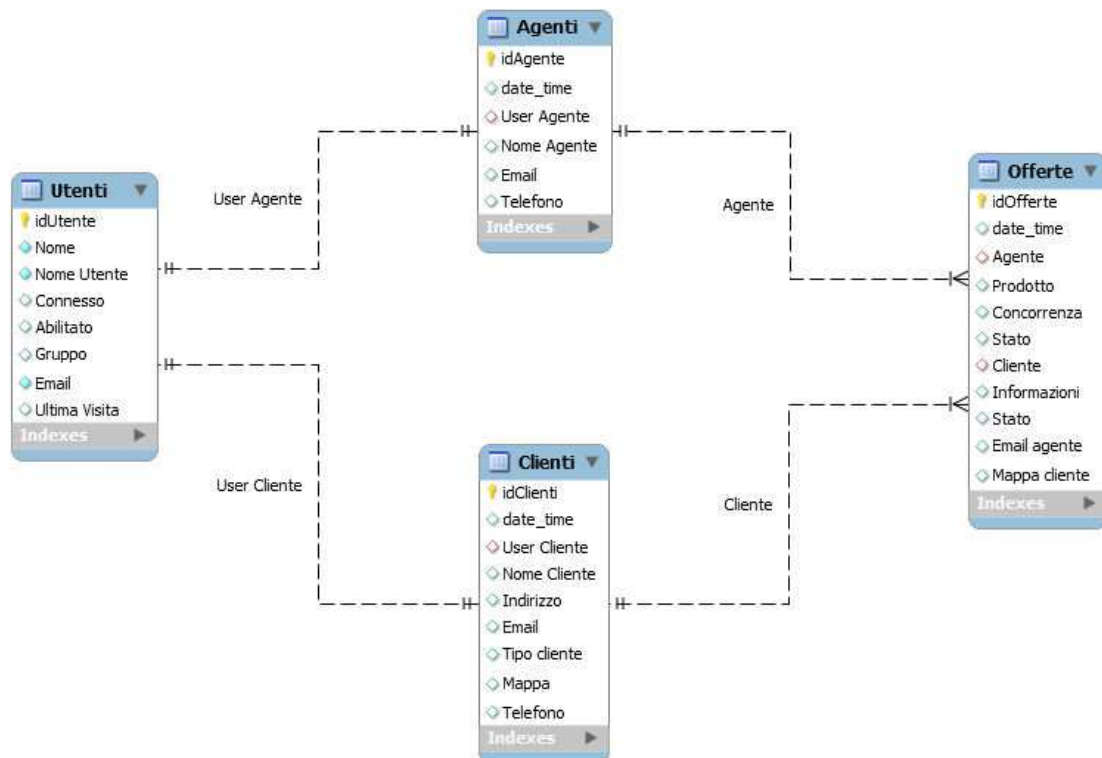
Agenti
idAgente
date_time
User Agente
Nome Agente
Email
Telefono
Indexes

User Agente

Agente

Utenti
idUtente
Nome
Nome Utente
Connesso
Abilitato
Gruppo
Email
Ultima Visita
Indexes

Offerte
idOfferte
date_time
Agente
Prodotto
Concorrenza
Stato
Cliente
Informazioni
Stato
Email agente
Mappa cliente
Indexes

User Cliente

Cliente

Clienti
idClienti
date_time
User Cliente
Nome Cliente
Indirizzo
Email
Tipo cliente
Mappa
Telefono
Indexes